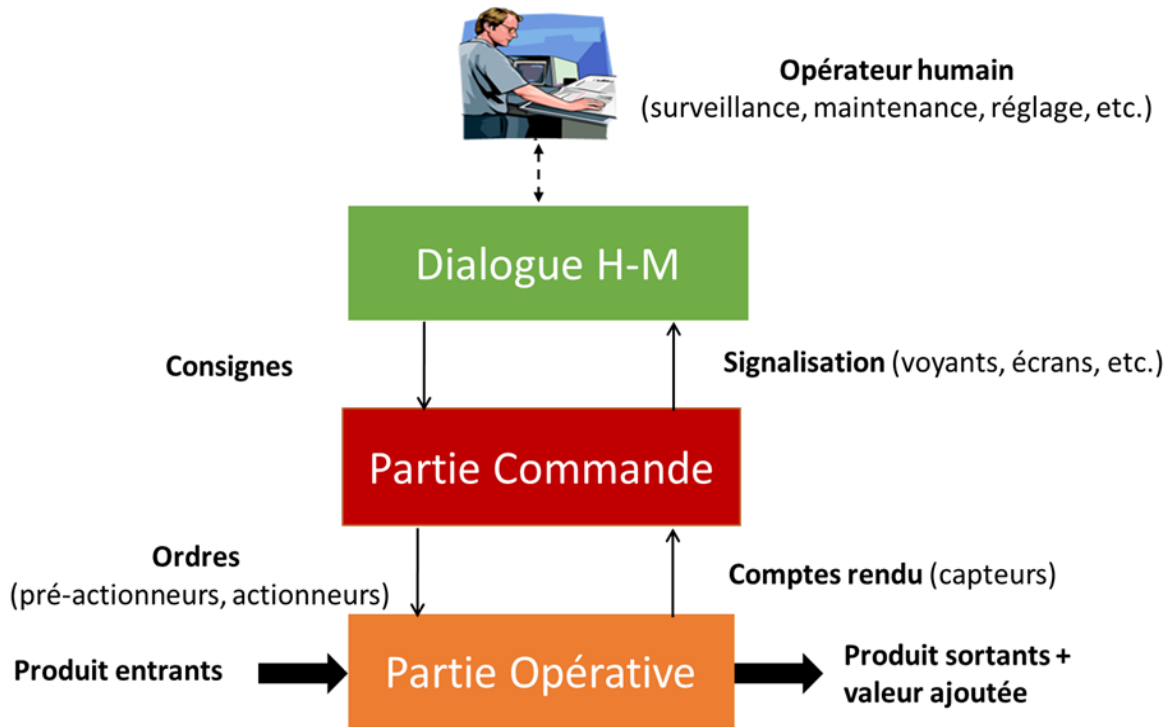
Opérateur humain
(surveillance, maintenance, réglage, etc.)

Dialogue H-M

Consignes

Signalisation (voyants, écrans, etc.)

Partie Commande

Ordres
(pré-actionneurs, actionneurs)

Comptes rendu (capteurs)

Produit entrants

Partie Opérative

Produit sortants + valeur ajoutée